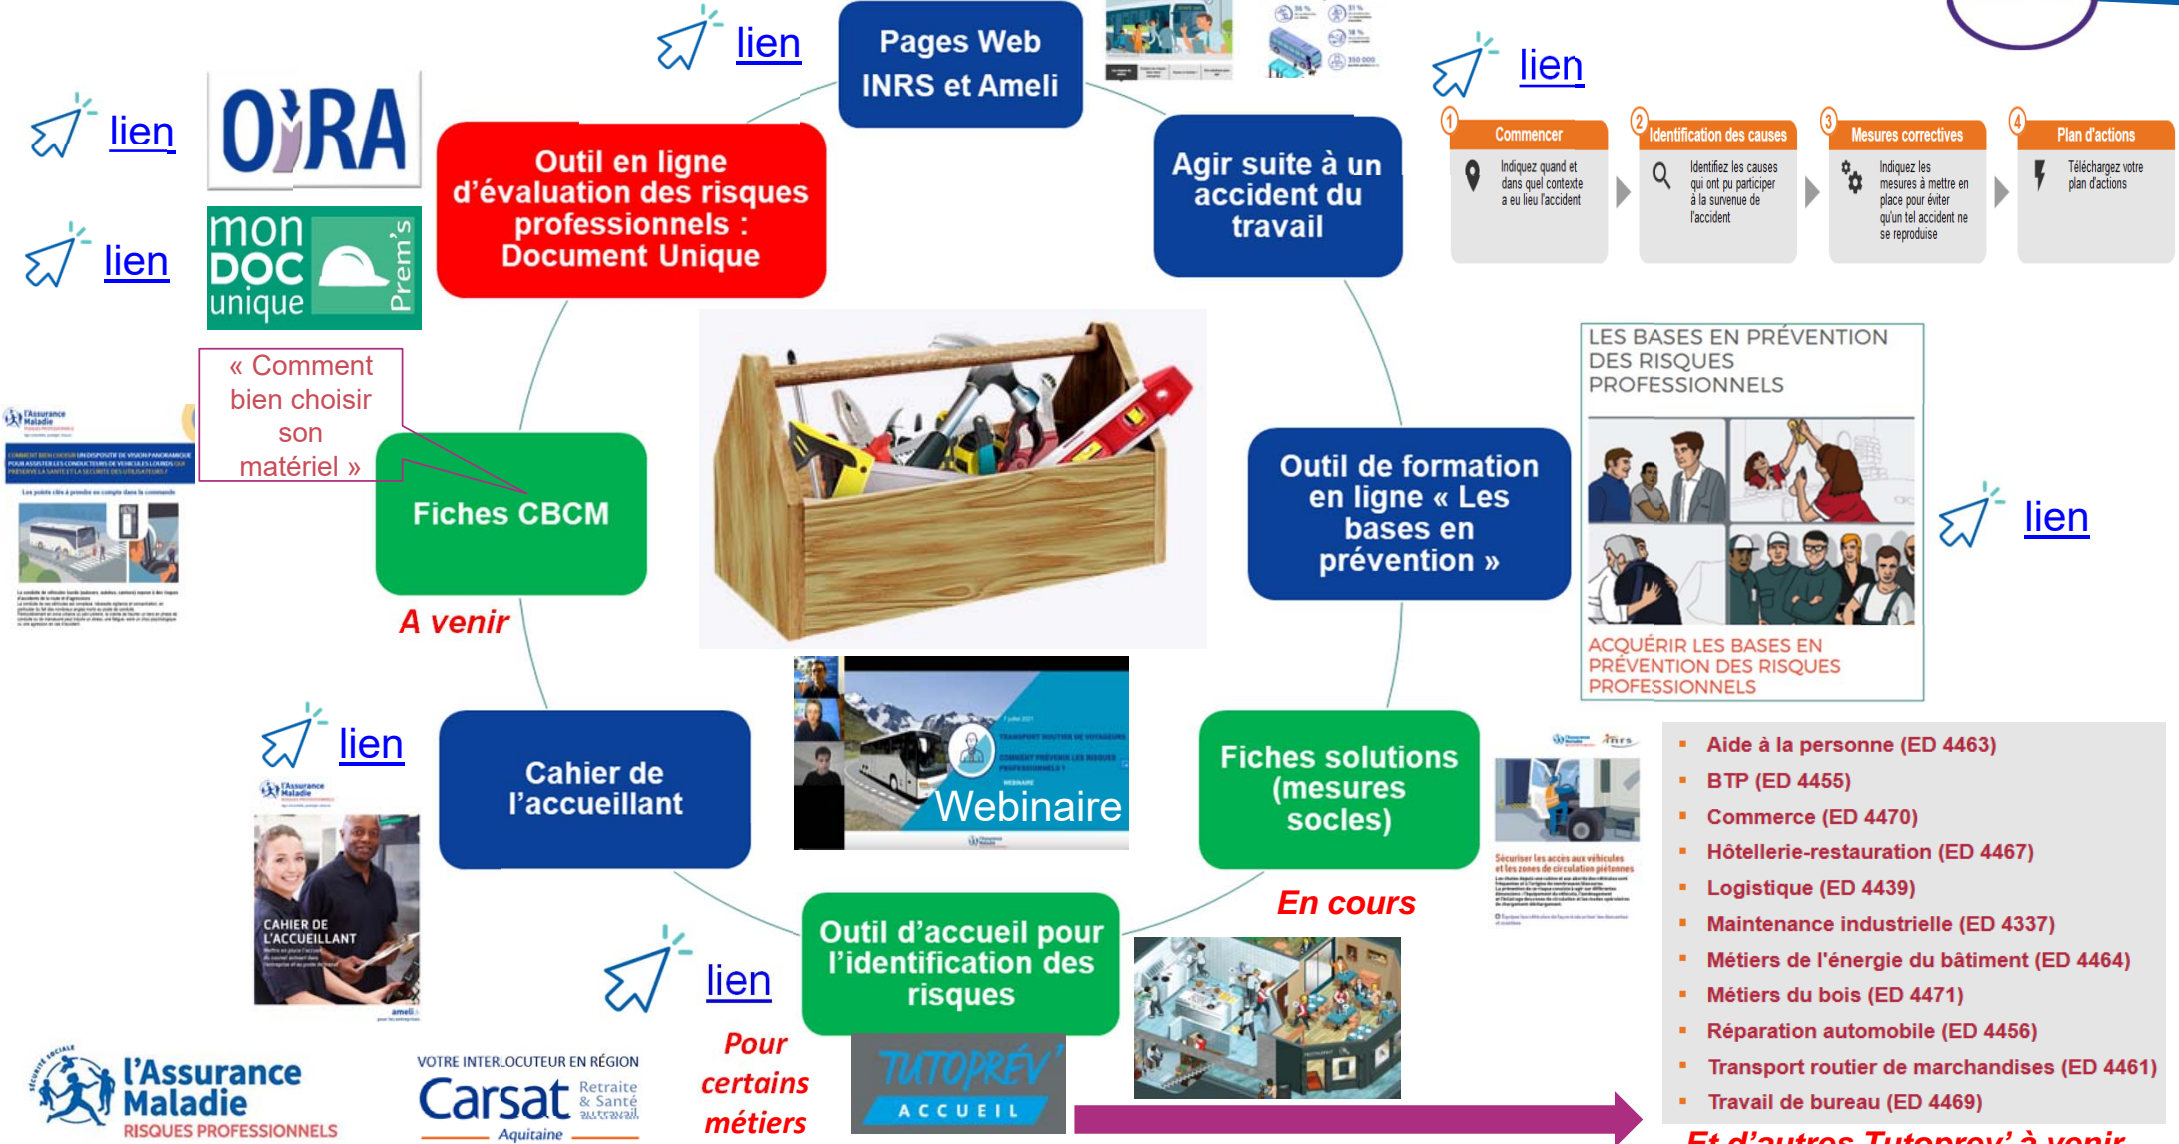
lien

Pages Web INRS et Ameli

lien

lien

OiRA

lien

mon DOC unique Prem's

Outil en ligne d'évaluation des risques professionnels : Document Unique

Agir suite à un accident du travail

1 Commencer
Indiquez quand et dans quel contexte a eu lieu l'accident

2 Identification des causes
Identifiez les causes qui ont pu participer à la survenue de l'accident

3 Mesures correctives
Indiquez les mesures à mettre en place pour éviter qu'un tel accident ne se reproduise

4 Plan d'actions
Téléchargez votre plan d'actions

« Comment bien choisir son matériel »

Fiches CBCM

A venir

LES BASES EN PRÉVENTION DES RISQUES PROFESSIONNELS

Outil de formation en ligne « Les bases en prévention »

lien

ACQUÉRIR LES BASES EN PRÉVENTION DES RISQUES PROFESSIONNELS

lien

Cahier de l'accueillant

CAHIER DE L'ACCUEILLANT

Webinaire

Fiches solutions (mesures socles)

En cours

Sécuriser les accès aux véhicules et les zones de circulation piétonnes

- Aide à la personne (ED 4463)
- BTP (ED 4455)
- Commerce (ED 4470)
- Hôtellerie-restauration (ED 4467)
- Logistique (ED 4439)
- Maintenance industrielle (ED 4337)
- Métiers de l'énergie du bâtiment (ED 4464)
- Métiers du bois (ED 4471)
- Réparation automobile (ED 4456)
- Transport routier de marchandises (ED 4461)
- Travail de bureau (ED 4469)

lien

Outil d'accueil pour l'identification des risques

Pour certains métiers

TUTOPRÉV' ACCUEIL

L'Assurance Maladie RISQUES PROFESSIONNELS

VOTRE INTERLOCUTEUR EN RÉGION Carsat Retraite & Santé au travail Aquitaine

Et d'autres Tutoprev' à venir